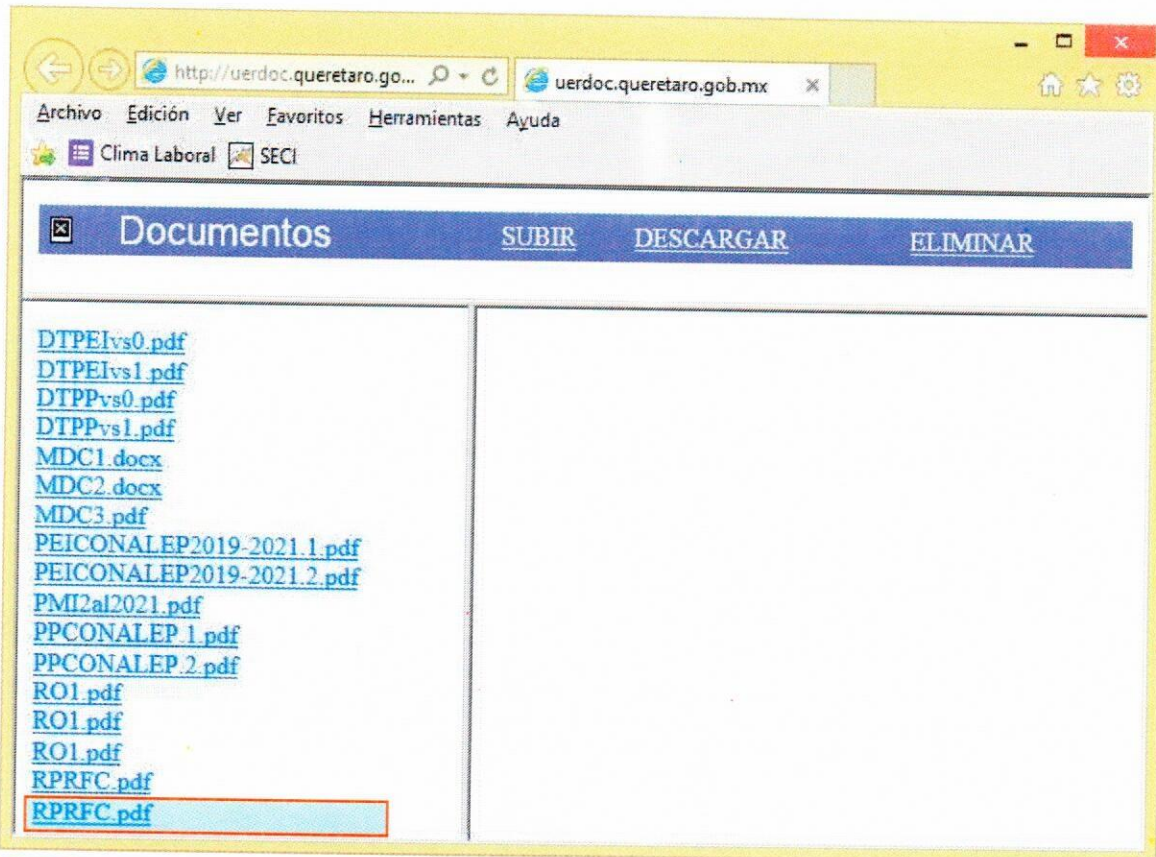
http://uerdoc.queretaro.go...
uerdoc.queretaro.gob.mx

Archivo Edición Ver Favoritos Herramientas Ayuda

Clima Laboral SECI

Documentos SUBIR DESCARGAR ELIMINAR

DTPEIvs0.pdf
DTPEIvs1.pdf
DTPPvs0.pdf
DTPPvs1.pdf
MDC1.docx
MDC2.docx
MDC3.pdf
PEICONALEP2019-2021.1.pdf
PEICONALEP2019-2021.2.pdf
PMI2al2021.pdf
PPCONALEP.1.pdf
PPCONALEP.2.pdf
RO1.pdf
RO1.pdf
RO1.pdf
RPRFC.pdf
RPRFC.pdf